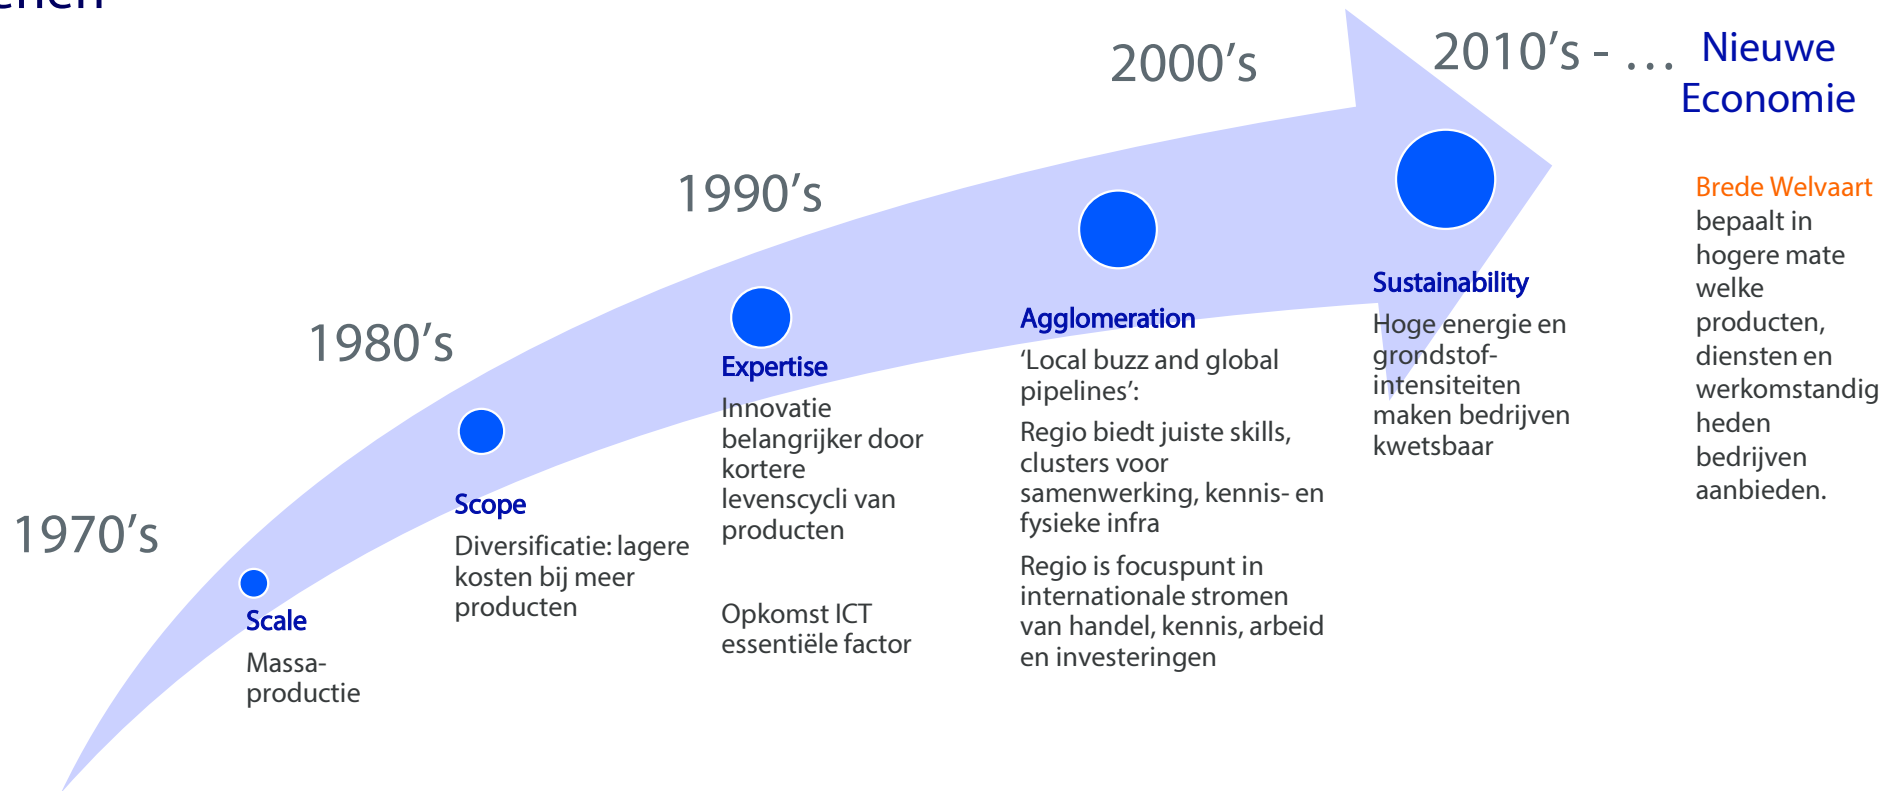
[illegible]

1970's

Scale

Massaproductie

1980's

Scope

Diversificatie: lagere kosten bij meer producten

1990's

Expertise

Innovatie belangrijker door kortere levenscycli van producten

Opkomst ICT essentiële factor

2000's

Agglomeration

'Local buzz and global pipelines':

Regio biedt juiste skills, clusters voor samenwerking, kennis- en fysieke infra

Regio is focuspunt in internationale stromen van handel, kennis, arbeid en investeringen

2010's - . . .

Sustainability

Hoge energie en grondstofintensiteiten maken bedrijven kwetsbaar

Nieuwe Economie

Brede Welvaart bepaalt in hogere mate welke producten, diensten en werkomstandigheden bedrijven aanbieden.